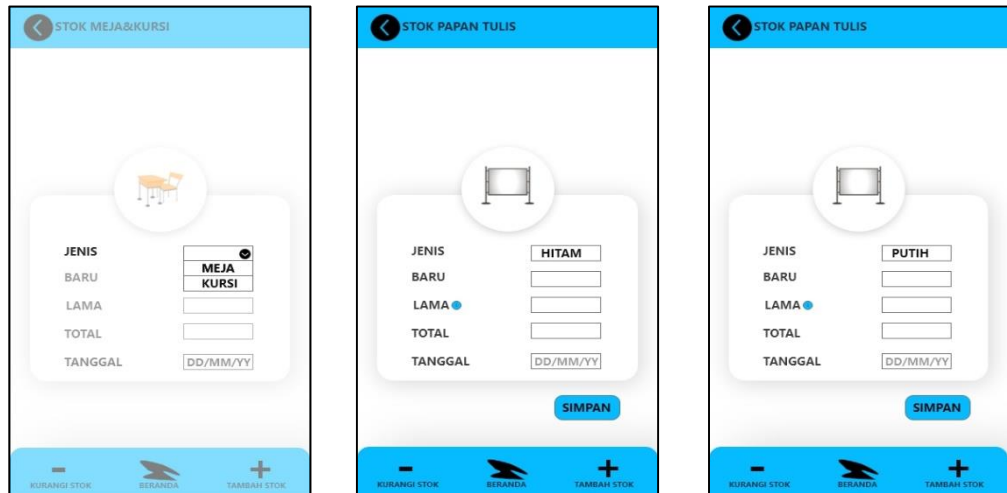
STOK MEJA&KURSI

JENIS
MEJA
KURSI
BARU
LAMA
TOTAL
TANGGAL DD/MM/YY

KURANGI STOK BERANDA TAMBAH STOK

STOK PAPAN TULIS

JENIS HITAM
BARU
LAMA
TOTAL
TANGGAL DD/MM/YY

SIMPAN

KURANGI STOK BERANDA TAMBAH STOK

STOK PAPAN TULIS

JENIS PUTIH
BARU
LAMA
TOTAL
TANGGAL DD/MM/YY

SIMPAN

KURANGI STOK BERANDA TAMBAH STOK